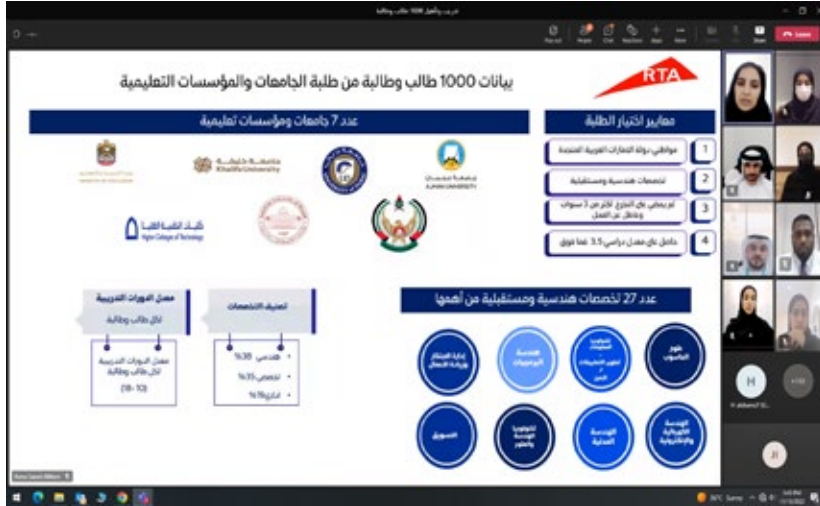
بيانات 1000 طالب وطالبة من طلبة الجامعات والمؤسسات التعليمية

RTA

Leave

عدد 7 جامعات ومؤسسات تعليمية

معايير اختيار الطلبة

1 مواطني دولة الامارات العربية المتحدة

2 تخصصات هندسية ومستقبلية

3 لم يمضي على التخرج أكثر من 3 سنوات وعاطل عن العمل

4 حاصل على معدل دراسي 3.5 فما فوق

Khalifa University

AJMAN UNIVERSITY

Higher Colleges of Technology

معدل الدورات التدريبية

لكل طالب وطالبة

معدل الدورات التدريبية لكل طالب وطالبة (10-18)

تصنيف التخصصات

هندسي 38%

تخصصي 35%

اداري 19%

عدد 27 تخصصات هندسية ومستقبلية من أهمها

علوم الحاسوب

هندسة الروبوتات

إدارة الابتكار وريادة الأعمال

الهندسة الكهربائية والالكترونية

الهندسة المدنية

تكنولوجيا الهندسة والتصنيع

التسويق

H

JI